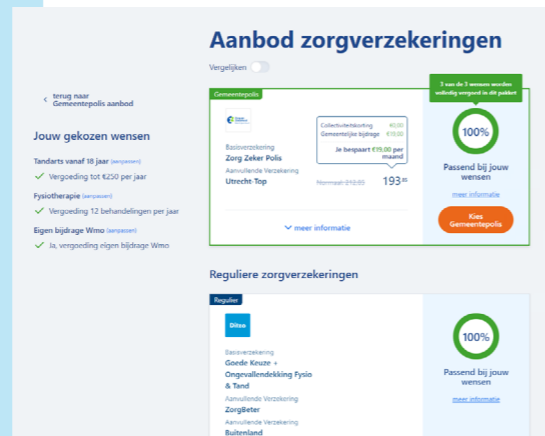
Aanbod zorgverzekeringen

Vergelijken

terug naar Gemeentepolis aanbod

Jouw gekozen wensen

Tandarts vanaf 18 jaar (aanpassen)

Vergoeding tot €250 per jaar

Fysiotherapie (aanpassen)

Vergoeding 12 behandelingen per jaar

Eigen bijdrage Wmo (aanpassen)

Ja, vergoeding eigen bijdrage Wmo

Gemeentepolis

3 van de 3 wensen worden volledig vergoed in dit pakket

Collectiviteitskorting €0,00
Gemeentelijke bijdrage €19,00
Je bespaart €19,00 per maand

Basisverzekering
Zorg Zeker Polis
Aanvullende Verzekering
Utrecht-Top

Normaal: 212,85 193,85

100%

Passend bij jouw wensen

meer informatie

Kies Gemeentepolis

meer informatie

Reguliere zorgverzekeringen

Regulier

Ditzo

Basisverzekering
Goede Keuze + Ongevallendekking Fysio & Tand
Aanvullende Verzekering
ZorgBeter
Aanvullende Verzekering
Buitenland

100%

Passend bij jouw wensen

meer informatie